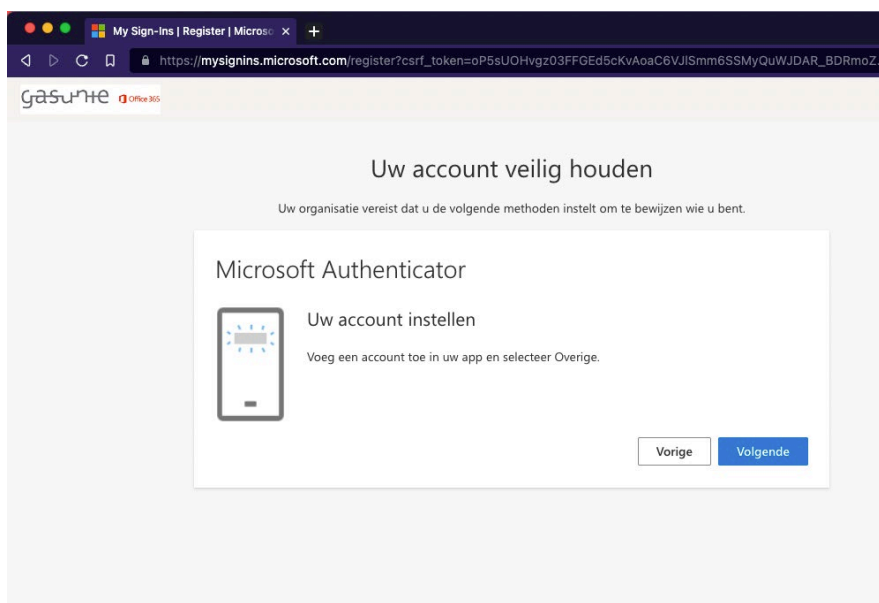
My Sign-Ins | Register | Microso ×

https://mysignins.microsoft.com/register?csrf_token=oP5sUOHvgz03FFGEd5cKvAoaC6VJlSmm6SSMyQuWJDAR_BDRmoZ

gasunie Office 365

Uw account veilig houden

Uw organisatie vereist dat u de volgende methoden instelt om te bewijzen wie u bent.

Microsoft Authenticator

Uw account instellen

Voeg een account toe in uw app en selecteer Overige.

Vorige

Volgende